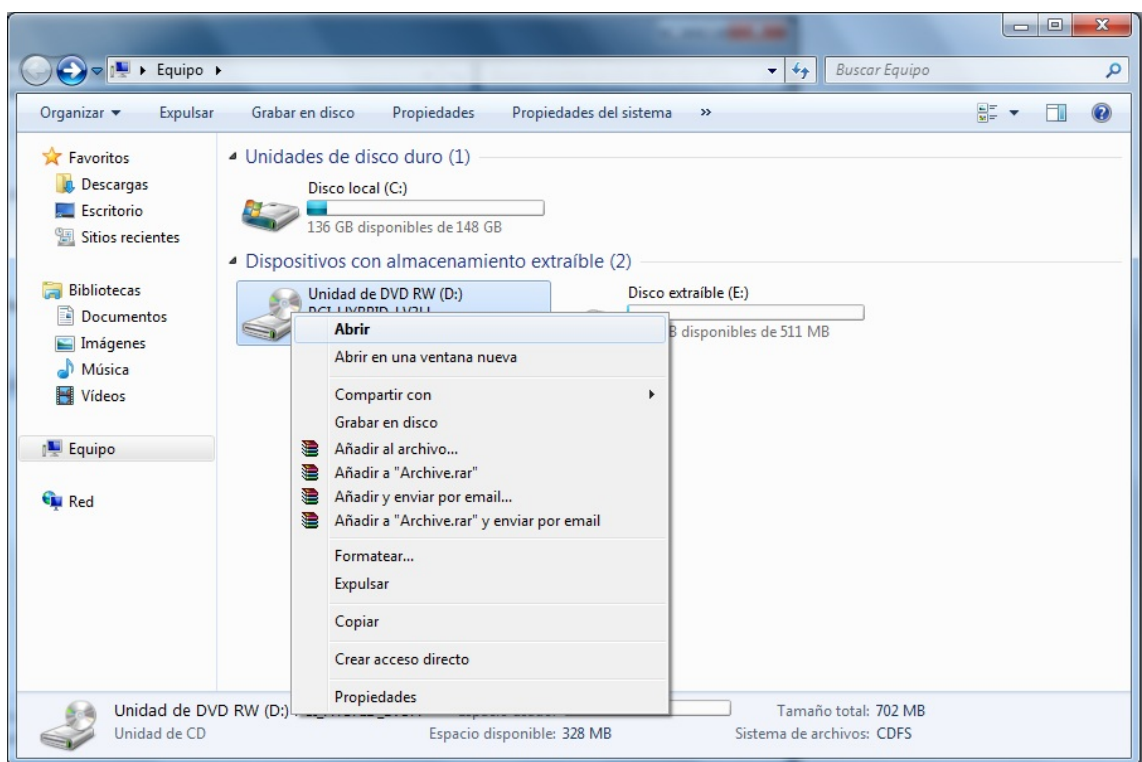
Equipo ▸

Buscar Equipo

Organizar ▾ Expulsar Grabar en disco Propiedades Propiedades del sistema »

Favoritos
Descargas
Escritorio
Sitios recientes

Bibliotecas
Documentos
Imágenes
Música
Vídeos

Equipo

Red

Unidades de disco duro (1)

Disco local (C:)
136 GB disponibles de 148 GB

Dispositivos con almacenamiento extraíble (2)

Unidad de DVD RW (D:)
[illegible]

Disco extraíble (E:)
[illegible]B disponibles de 511 MB

Abrir
Abrir en una ventana nueva
Compartir con
Grabar en disco
Añadir al archivo...
Añadir a "Archive.rar"
Añadir y enviar por email...
Añadir a "Archive.rar" y enviar por email
Formatear...
Expulsar
Copiar
Crear acceso directo
Propiedades

Unidad de DVD RW (D:) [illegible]
Unidad de CD
Espacio disponible: 328 MB
Tamaño total: 702 MB
Sistema de archivos: CDFS